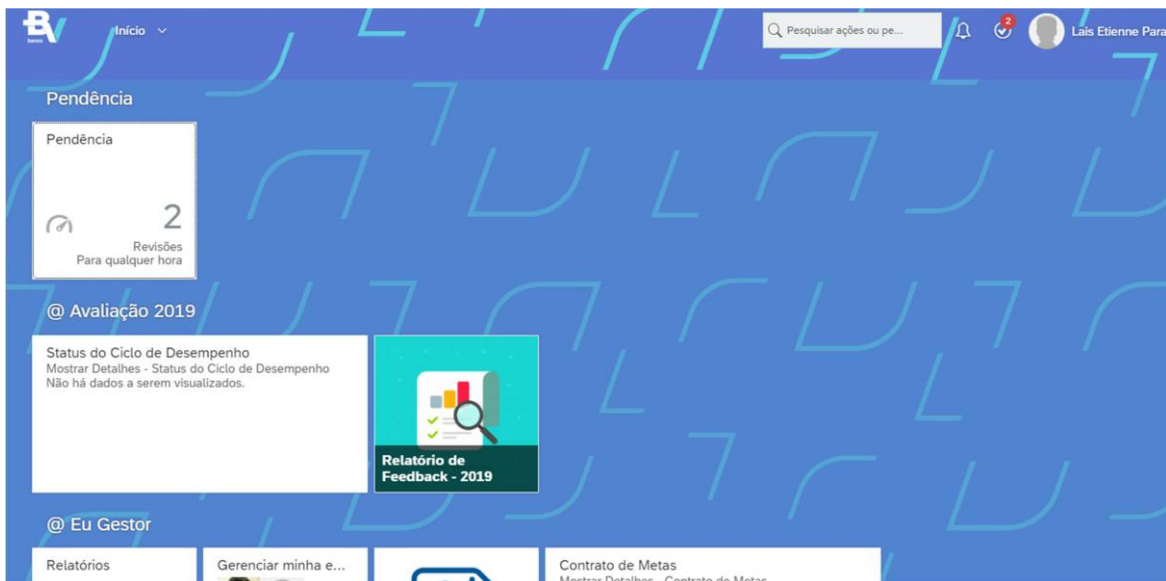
banco

Início

Pesquisar ações ou pe...

2

Lais Etienne Para

Pendência

Pendência

2

Revisões
Para qualquer hora

@ Avaliação 2019

Status do Ciclo de Desempenho
Mostrar Detalhes - Status do Ciclo de Desempenho
Não há dados a serem visualizados.

Relatório de Feedback - 2019

@ Eu Gestor

Relatórios

Gerenciar minha e...

Contrato de Metas
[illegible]